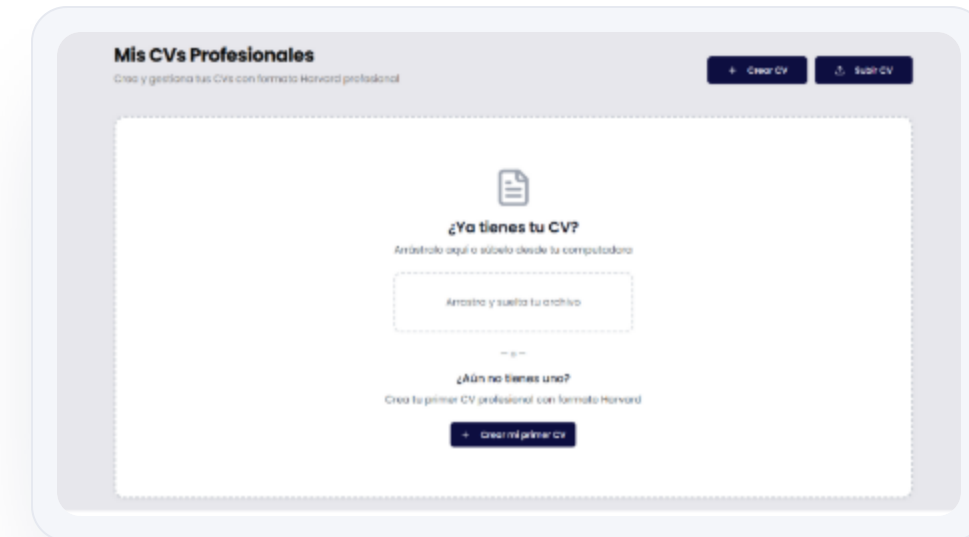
Mis CVs Profesionales

Crea y gestiona tus CVs con formato Harvard profesional

+ Crear CV

Subir CV

¿Ya tienes tu CV?

Arrástralo aquí o súbelo desde tu computadora

Arrastra y suelta tu archivo

— o —

¿Aún no tienes uno?

Crea tu primer CV profesional con formato Harvard

+ Crear mi primer CV